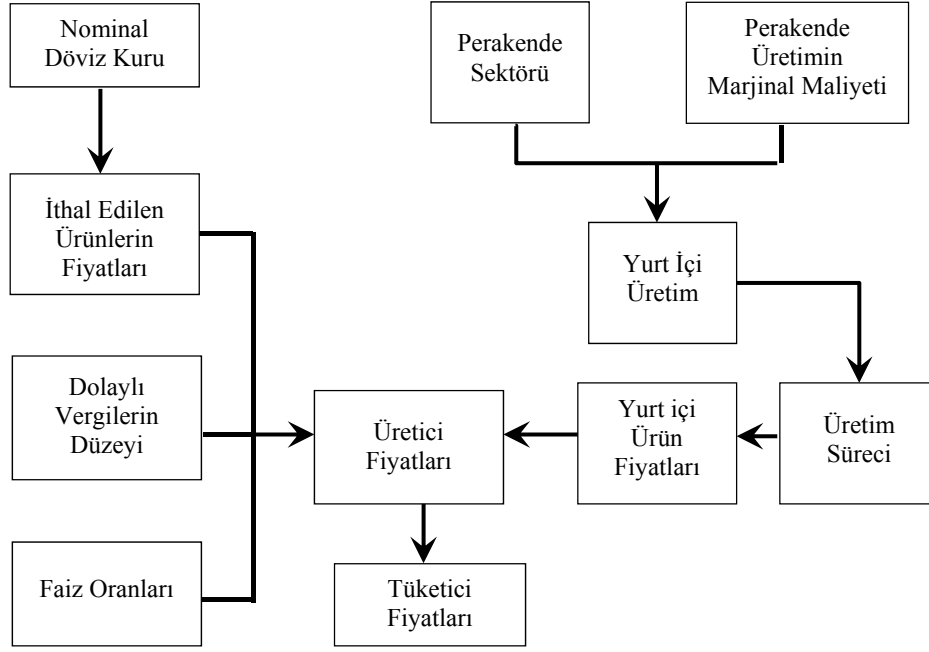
Nominal Döviz Kuru

İthal Edilen Ürünlerin Fiyatları

Dolaylı Vergilerin Düzeyi

Faiz Oranları

Perakende Sektörü

Perakende Üretimin Marjinal Maliyeti

Yurt İçi Üretim

Üretim Süreci

Yurt içi Ürün Fiyatları

Üretici Fiyatları

Tüketici Fiyatları